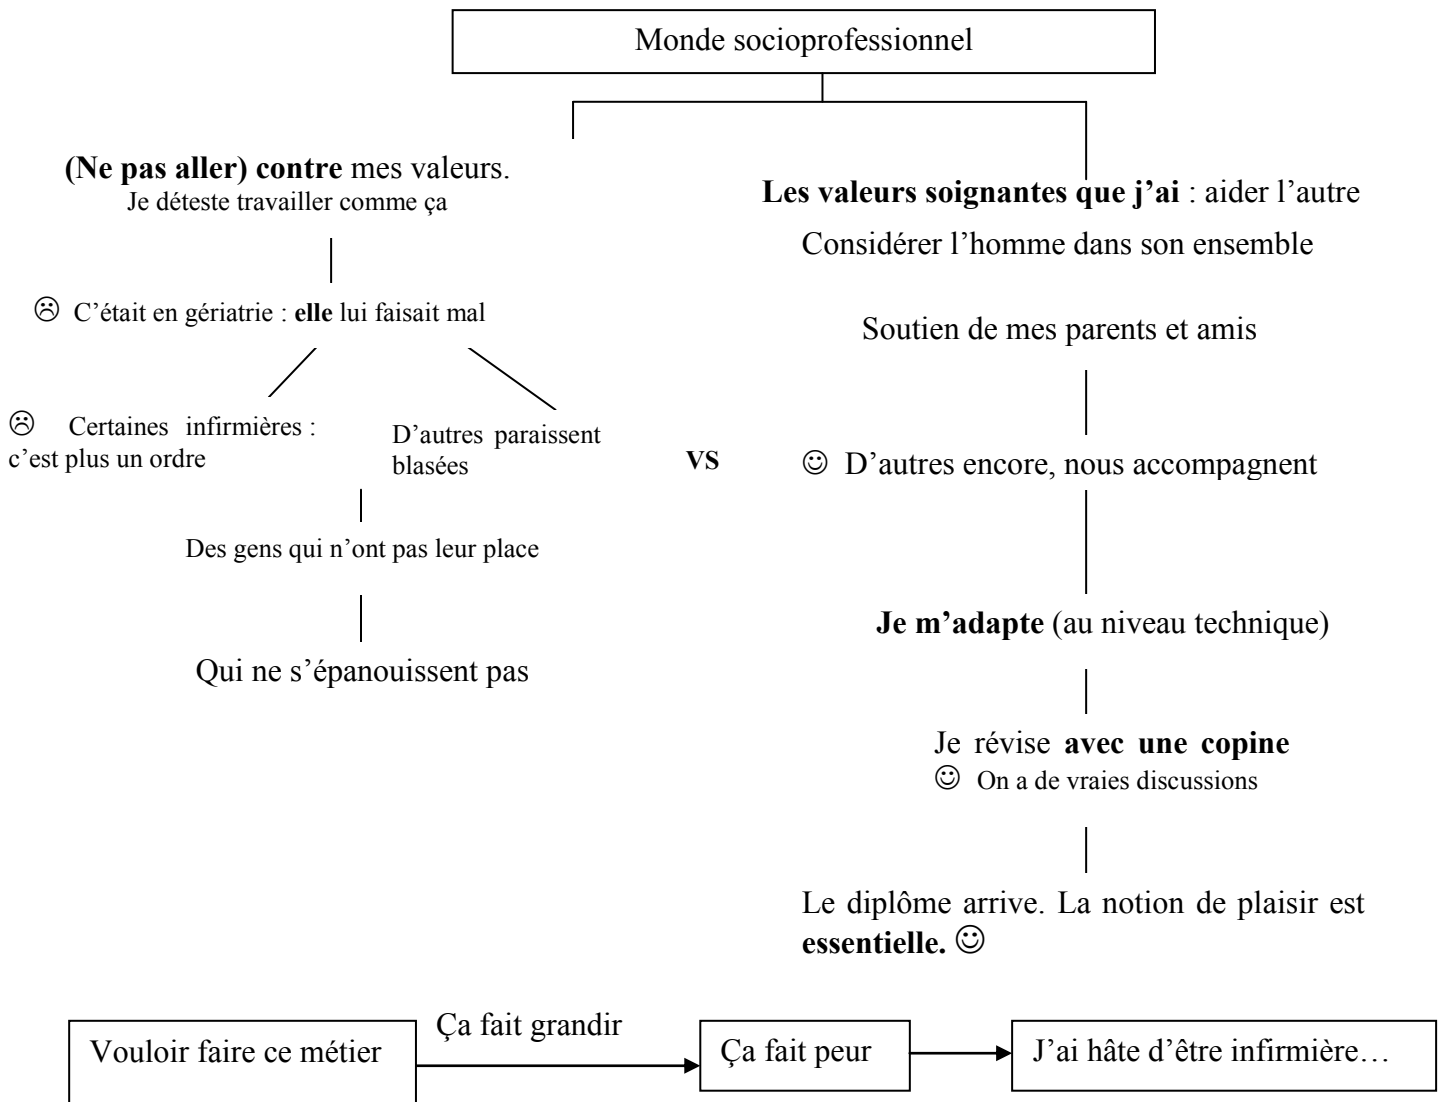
Monde socioprofessionnel

(Ne pas aller) contre mes valeurs.
Je déteste travailler comme ça

☹ C'était en gériatrie : elle lui faisait mal

☹ Certaines infirmières : c'est plus un ordre

D'autres paraissent blasées

Des gens qui n'ont pas leur place

Qui ne s'épanouissent pas

VS

Les valeurs soignantes que j'ai : aider l'autre
Considérer l'homme dans son ensemble

Soutien de mes parents et amis

☺ D'autres encore, nous accompagnent

Je m'adapte (au niveau technique)

Je révise avec une copine
☺ On a de vraies discussions

Le diplôme arrive. La notion de plaisir est essentielle. ☺

Vouloir faire ce métier

Ça fait grandir

Ça fait peur

J'ai hâte d'être infirmière…